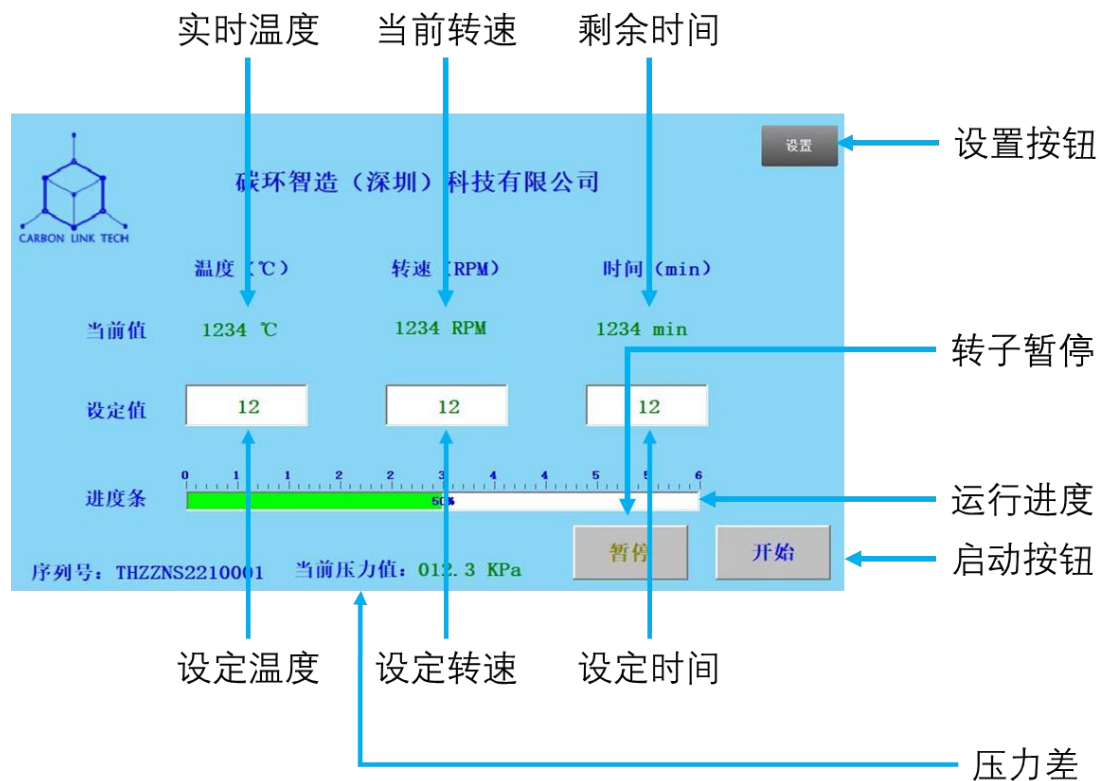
实时温度

当前转速

剩余时间

设置

设置按钮

碳环智造（深圳）科技有限公司

CARBON LINK TECH

温度（℃）

转速（RPM）

时间（min）

当前值

1234 ℃

1234 RPM

1234 min

转子暂停

设定值

12

12

12

进度条

0 1 1 2 2 3 4 4 5 5 6

50%

运行进度

暂停

开始

启动按钮

序列号：THZZNS2210001

当前压力值：012.3 KPa

设定温度

设定转速

设定时间

压力差